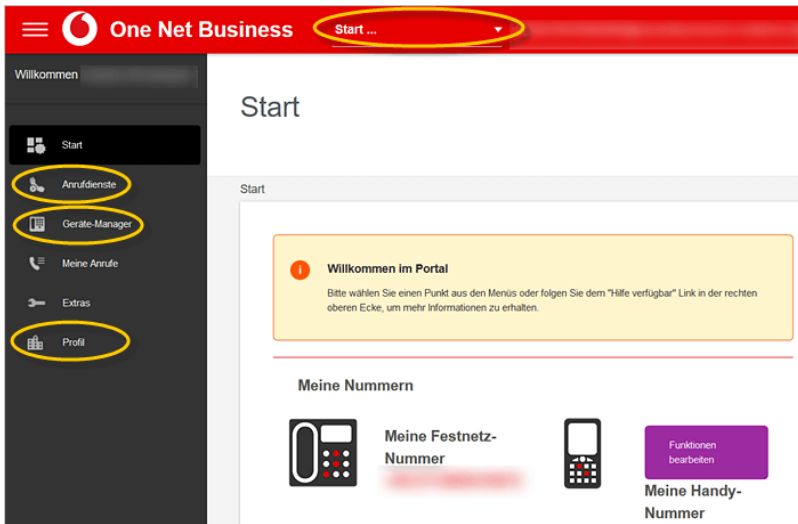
One Net Business

Start ...

Willkommen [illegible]

Start

Anrufdienste

Geräte-Manager

Meine Anrufe

Extras

Profil

Start

Start

Willkommen im Portal

Bitte wählen Sie einen Punkt aus den Menüs oder folgen Sie dem "Hilfe verfügbar" Link in der rechten oberen Ecke, um mehr Informationen zu erhalten.

Meine Nummern

Meine Festnetz-Nummer

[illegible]

Funktionen bearbeiten

Meine Handy-Nummer